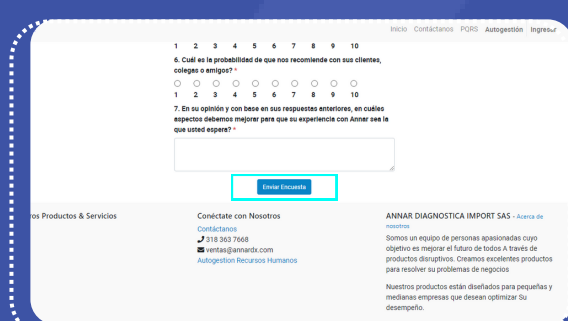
Inicio Contáctanos PQRS Autogestión Ingresar

1 2 3 4 5 6 7 8 9 10

6. Cuál es la probabilidad de que nos recomiende con sus clientes, colegas o amigos? *

1 2 3 4 5 6 7 8 9 10

7. En su opinión y con base en sus respuestas anteriores, en cuáles aspectos debemos mejorar para que su experiencia con Annar sea la que usted espera? *

Enviar Encuesta

ros Productos & Servicios

Conéctate con Nosotros

Contáctanos

318 363 7668

ventas@annardx.com

Autogestion Recursos Humanos

ANNAR DIAGNOSTICA IMPORT SAS - Acerca de nosotros

Somos un equipo de personas apasionadas cuyo objetivo es mejorar el futuro de todos A través de productos disruptivos. Creamos excelentes productos para resolver sus problemas de negocios

Nuestros productos están diseñados para pequeñas y medianas empresas que desean optimizar Su desempeño.